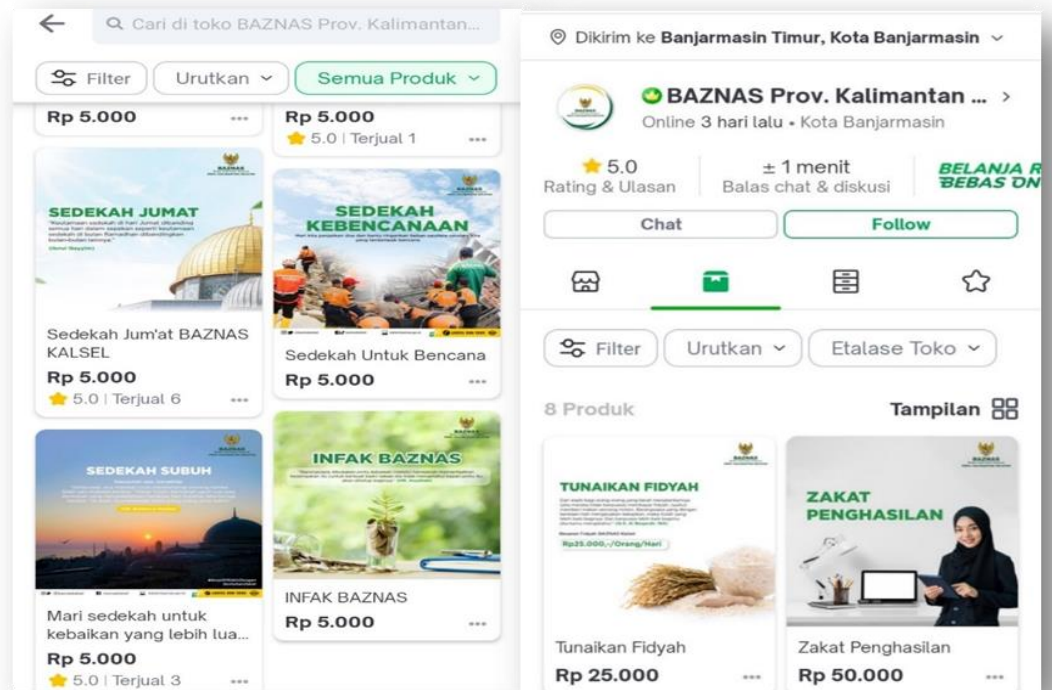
Cari di toko BAZNAS Prov. Kalimantan...

Filter
Urutkan
Semua Produk

Rp 5.000
Rp 5.000
5.0 | Terjual 1

BAZNAS
SEDEKAH JUMAT
Sedekah Jum'at BAZNAS KALSEL
Rp 5.000
5.0 | Terjual 6

BAZNAS
SEDEKAH KEBENCANAAN
Sedekah Untuk Bencana
Rp 5.000

BAZNAS
SEDEKAH SUBUH
Mari sedekah untuk kebaikan yang lebih lua...
Rp 5.000
5.0 | Terjual 3

BAZNAS
INFAK BAZNAS
INFAK BAZNAS
Rp 5.000

Dikirim ke Banjarmasin Timur, Kota Banjarmasin

BAZNAS Prov. Kalimantan ...
Online 3 hari lalu • Kota Banjarmasin

5.0
Rating & Ulasan
± 1 menit
Balas chat & diskusi
BELANJA R
BEBAS ON

Chat
Follow

Filter
Urutkan
Etalase Toko

8 Produk
Tampilan

BAZNAS
TUNAIKAN FIDYAH
Rp25.000,-/Orang/Hari
Tunaikan Fidyah
Rp 25.000

BAZNAS
ZAKAT PENGHASILAN
Zakat Penghasilan
Rp 50.000